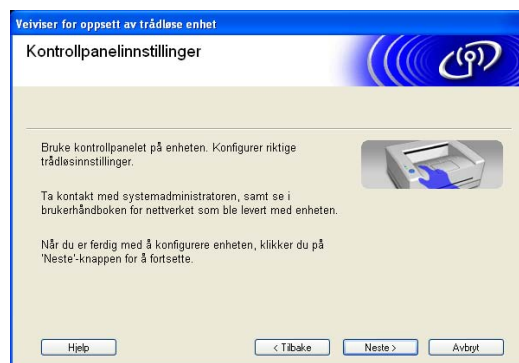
Veiviser for oppsett av trådløse enhet

Kontrollpanelinnstillinger

Bruke kontrollpanelet på enheten. Konfigurer riktige trådløsinnstillinger.

Ta kontakt med systemadministratoren, samt se i brukerhåndboken for nettverket som ble levert med enheten.

Når du er ferdig med å konfigurere enheten, klikker du på 'Neste'-knappen for å fortsette.

Hjelp

< Tilbake

Neste >

Avbryt